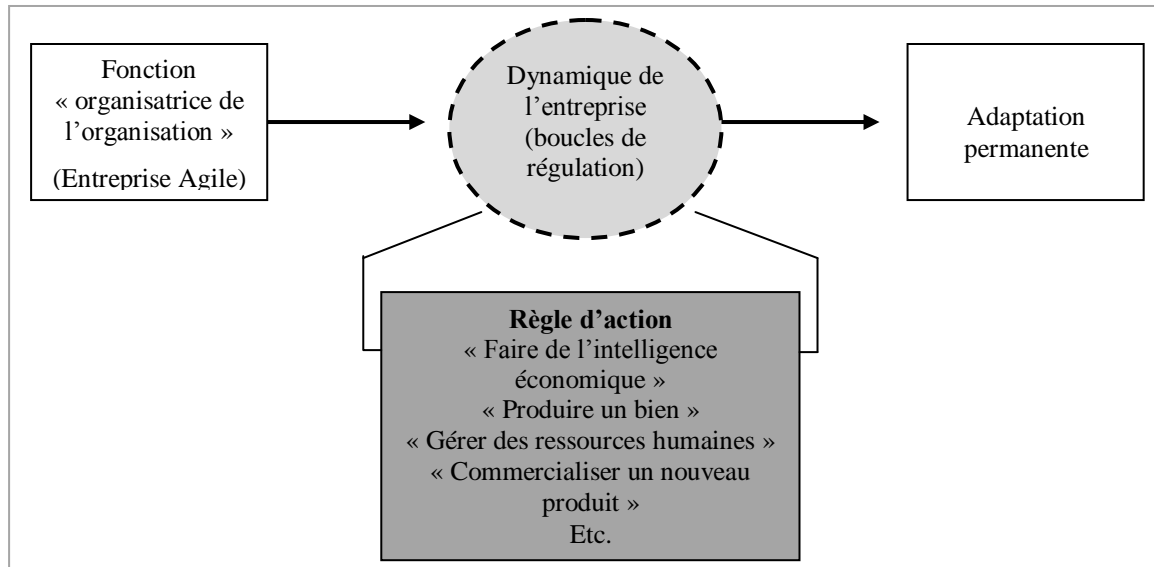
Fonction « organisatrice de l'organisation »

(Entreprise Agile)

Dynamique de l'entreprise (boucles de régulation)

Adaptation permanente

**Règle d'action**
« Faire de l'intelligence économique »
« Produire un bien »
« Gérer des ressources humaines »
« Commercialiser un nouveau produit »
Etc.